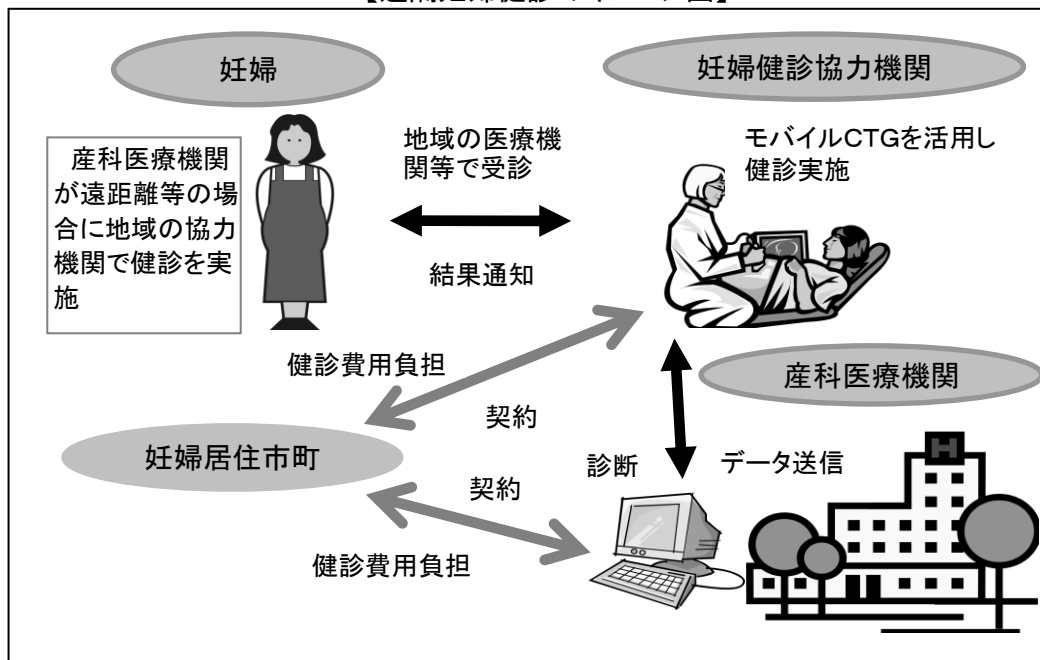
【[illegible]】

妊婦

妊婦健診協力機関

産科医療機関が遠距離等の場合に地域の協力機関で健診を実施

地域の医療機関等で受診

結果通知

モバイルCTGを活用し健診実施

健診費用負担

契約

産科医療機関

妊婦居住市町

診断

データ送信

契約

健診費用負担